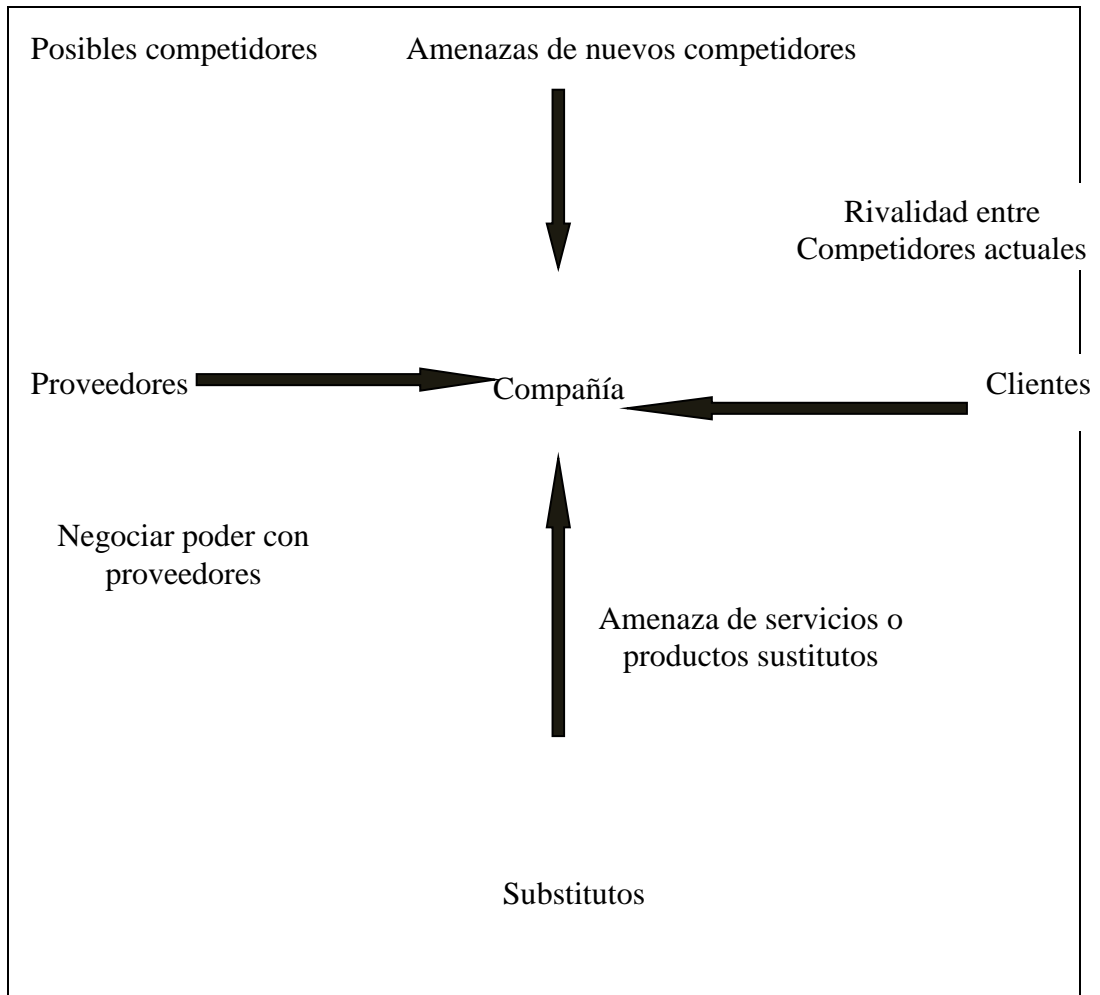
Posibles competidores

Amenazas de nuevos competidores

Rivalidad entre Competidores actuales

Proveedores

Compañía

Clientes

Negociar poder con proveedores

Amenaza de servicios o productos sustitutos

Substitutos